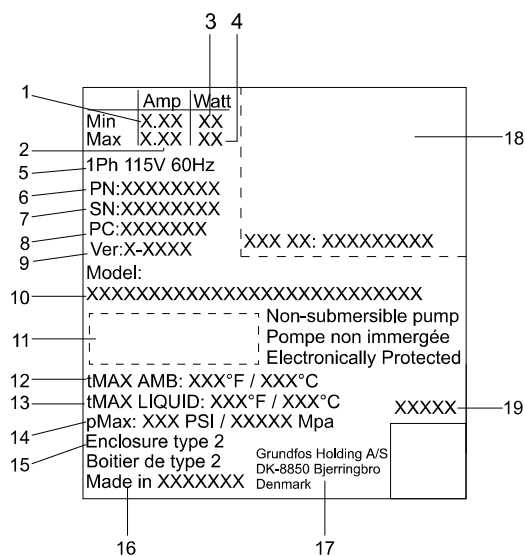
3 4

1

| | Amp | Watt |
|---|---|---|
| Min | X.XX | XX |
| Max | X.XX | XX |

18

2

5 1Ph 115V 60Hz

6 PN:XXXXXXXX

7 SN:XXXXXXXX

8 PC:XXXXXXX

9 Ver:X-XXXX

XXX XX: XXXXXXXXX

Model:

10 XXXXXXXXXXXXXXXXXXXXXXXXXXXX

11

Non-submersible pump
Pompe non immergée
Electronically Protected

12 tMAX AMB: XXX°F / XXX°C

13 tMAX LIQUID: XXX°F / XXX°C

14 pMax: XXX PSI / XXXXX Mpa

XXXXX 19

15 Enclosure type 2
Boitier de type 2
Made in XXXXXXX

Grundfos Holding A/S
DK-8850 Bjerringbro
Denmark

16 17